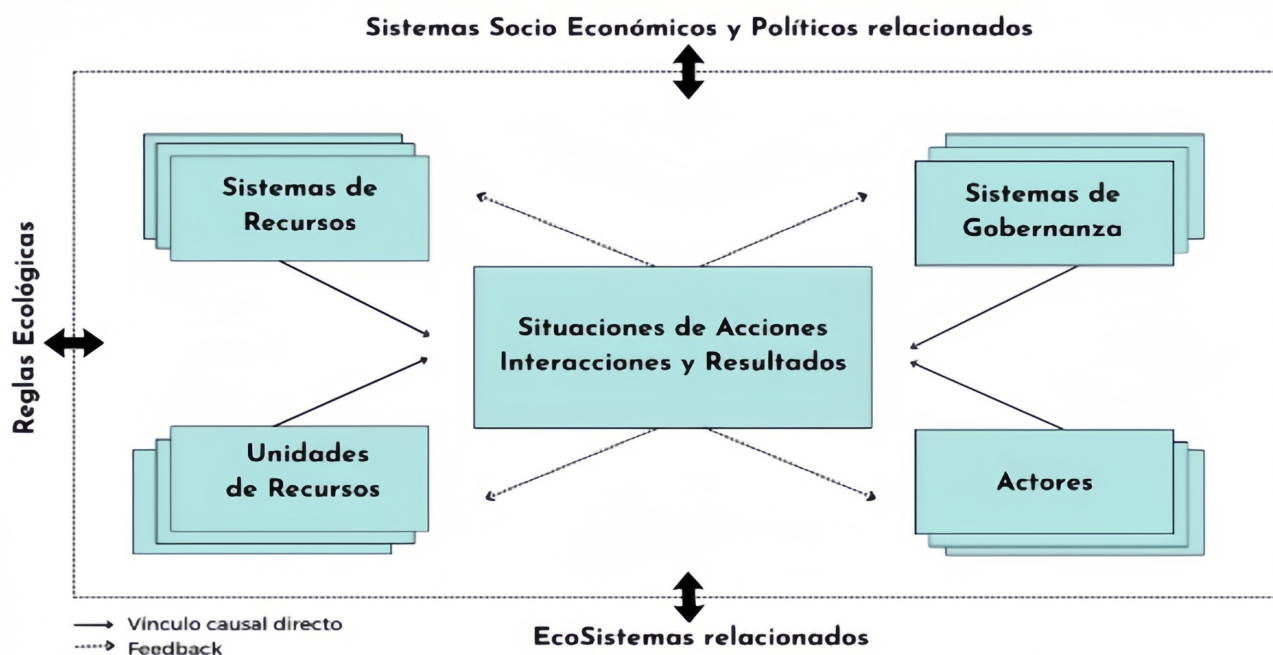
Sistemas Socio Económicos y Políticos relacionados

Reglas Ecológicas

Sistemas de Recursos

Sistemas de Gobernanza

Situaciones de Acciones Interacciones y Resultados

Unidades de Recursos

Actores

Vínculo causal directo
Feedback

EcoSistemas relacionados